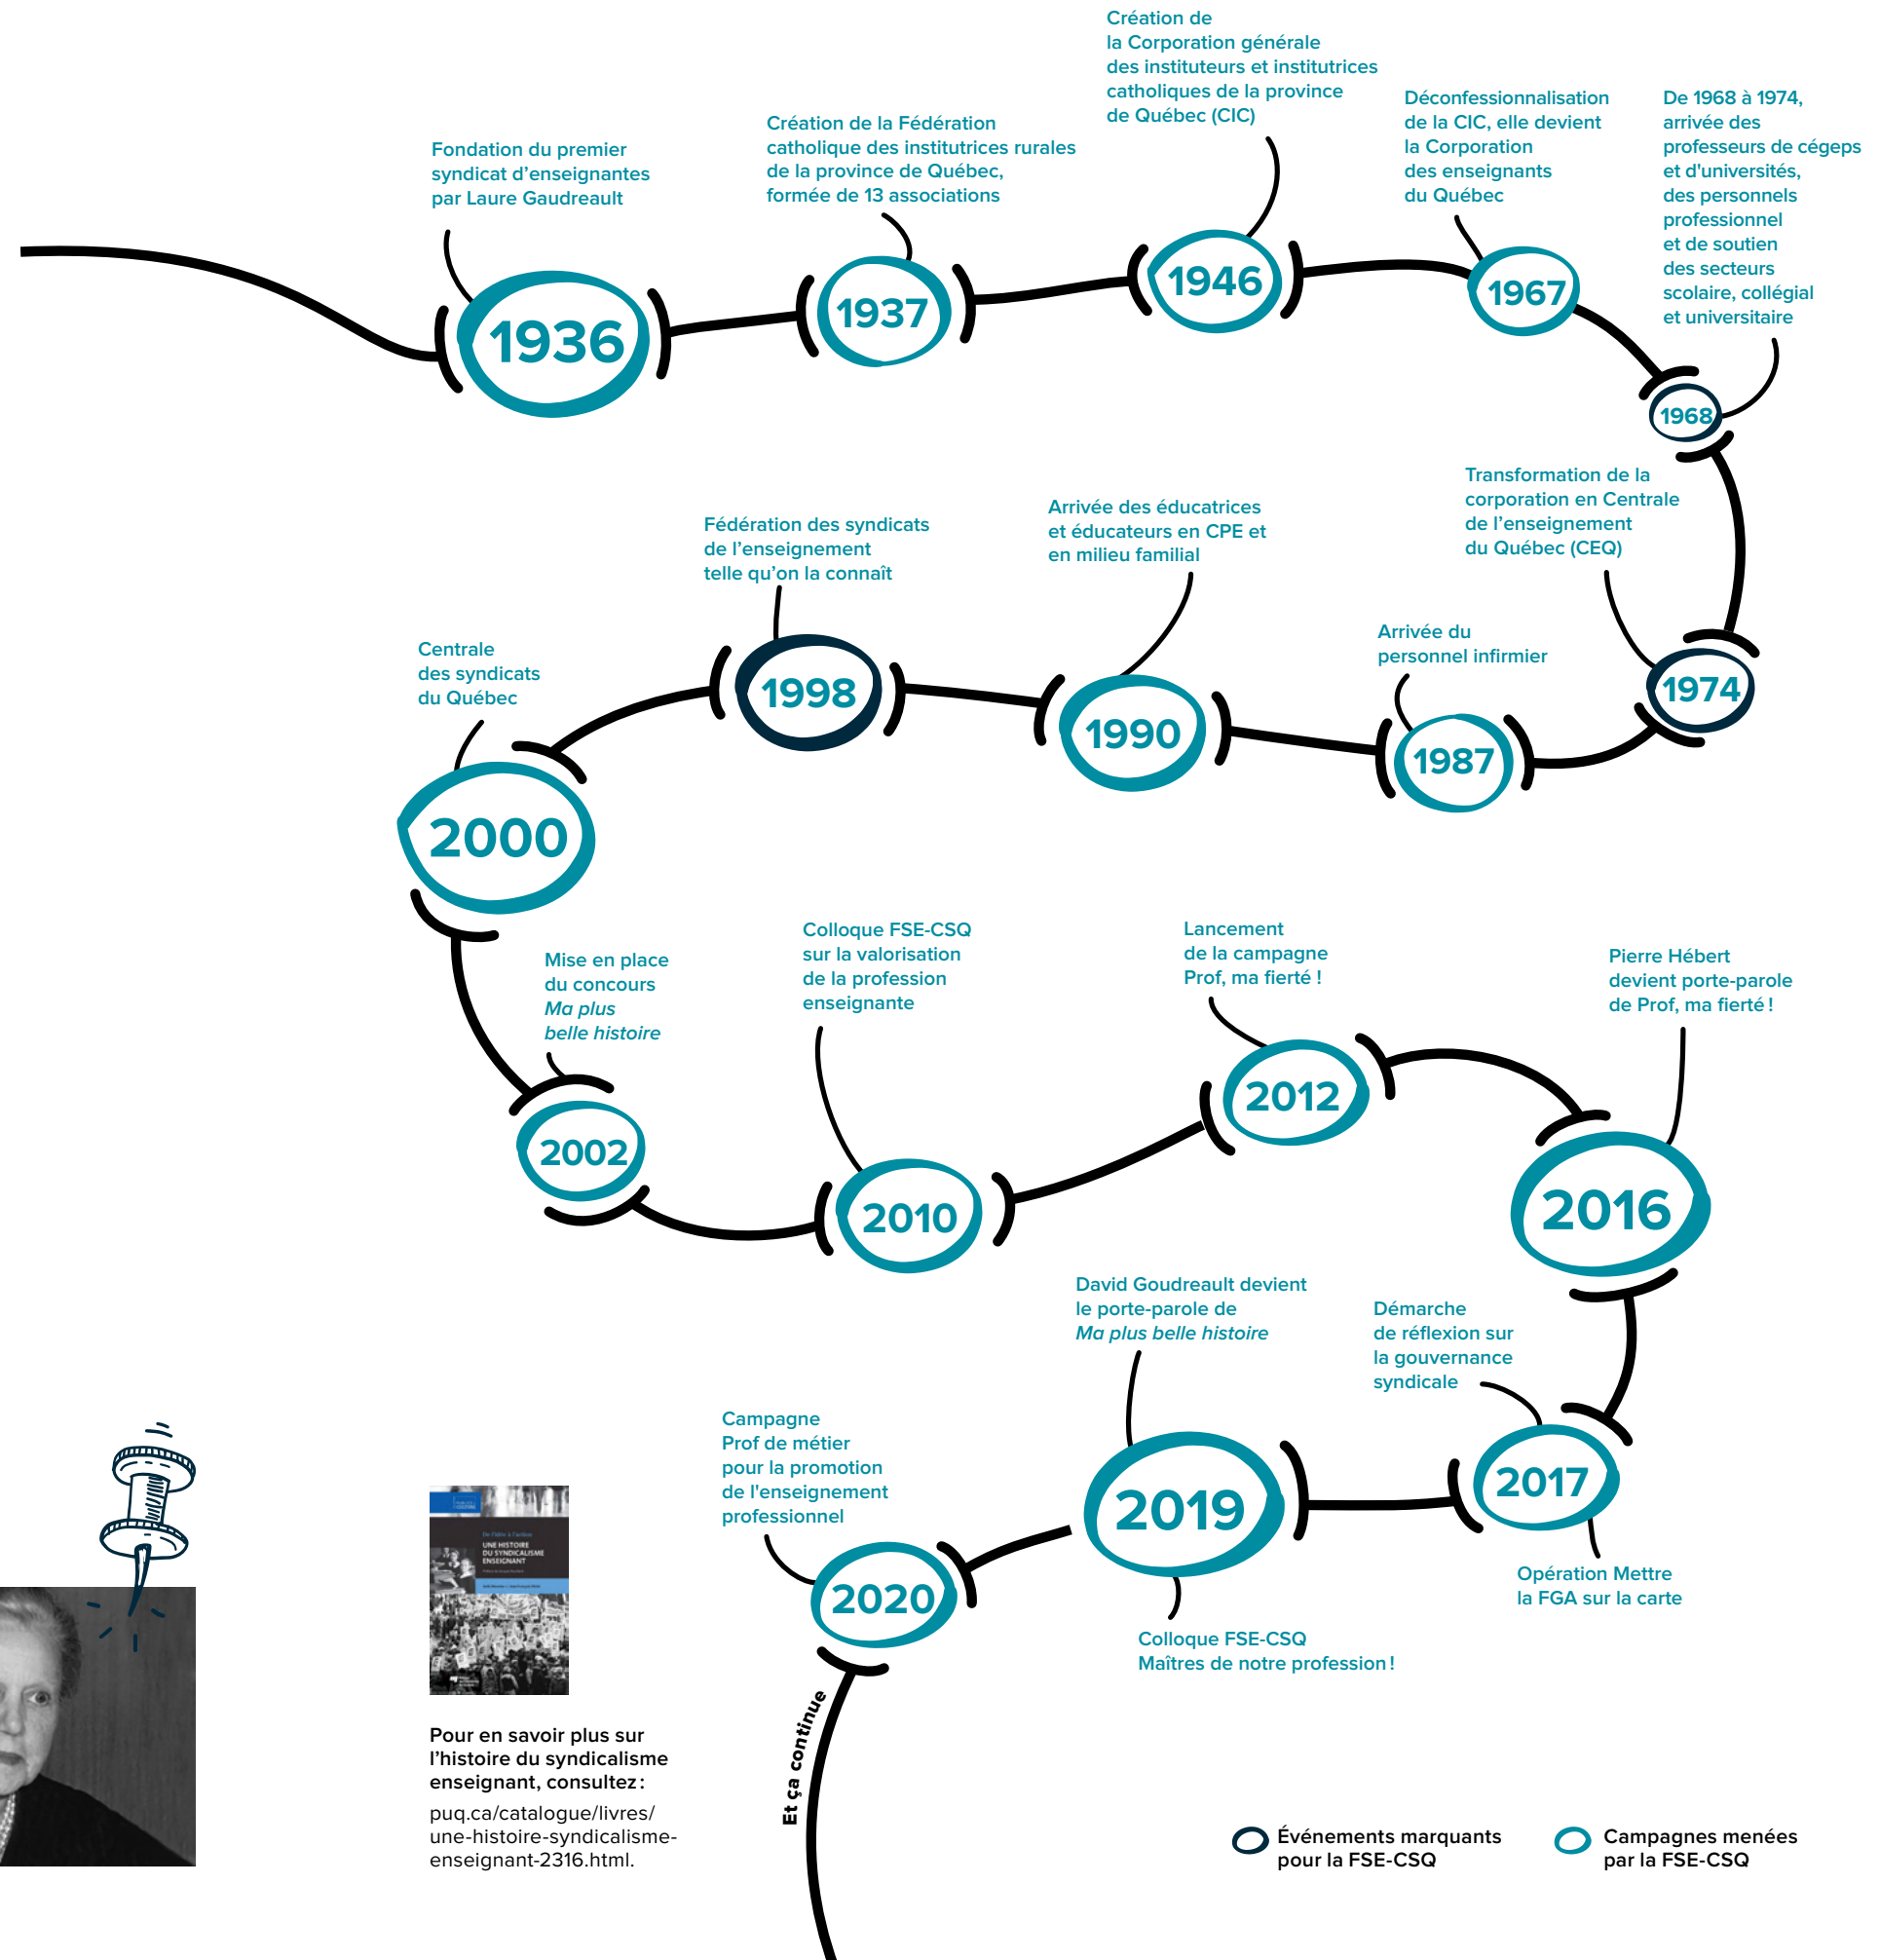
Fondation du premier syndicat d'enseignantes par Laure Gaudreault

1936

Création de la Fédération catholique des institutrices rurales de la province de Québec, formée de 13 associations

1937

Création de la Corporation générale des instituteurs et institutrices catholiques de la province de Québec (CIC)

1946

Déconfessionnalisation de la CIC, elle devient la Corporation des enseignants du Québec

1967

De 1968 à 1974, arrivée des professeurs de cégeps et d'universités, des personnels professionnel et de soutien des secteurs scolaire, collégial et universitaire

1968

Transformation de la corporation en Centrale de l'enseignement du Québec (CEQ)

1974

Arrivée du personnel infirmier

1987

Arrivée des éducatrices et éducateurs en CPE et en milieu familial

1990

Fédération des syndicats de l'enseignement telle qu'on la connaît

1998

Centrale des syndicats du Québec

2000

Mise en place du concours *Ma plus belle histoire*

2002

Colloque FSE-CSQ sur la valorisation de la profession enseignante

2010

Lancement de la campagne Prof, ma fierté !

2012

Pierre Hébert devient porte-parole de Prof, ma fierté !

2016

Démarche de réflexion sur la gouvernance syndicale

2017

Opération Mettre la FGA sur la carte

David Goudreault devient le porte-parole de *Ma plus belle histoire*

2019

Colloque FSE-CSQ Maîtres de notre profession !

Campagne Prof de métier pour la promotion de l'enseignement professionnel

2020

Et ça continue

UNE HISTOIRE DU SYNDICALISME ENSEIGNANT

Pour en savoir plus sur l'histoire du syndicalisme enseignant, consultez : puq.ca/catalogue/livres/une-histoire-syndicalisme-enseignant-2316.html.

Événements marquants pour la FSE-CSQ

Campagnes menées par la FSE-CSQ